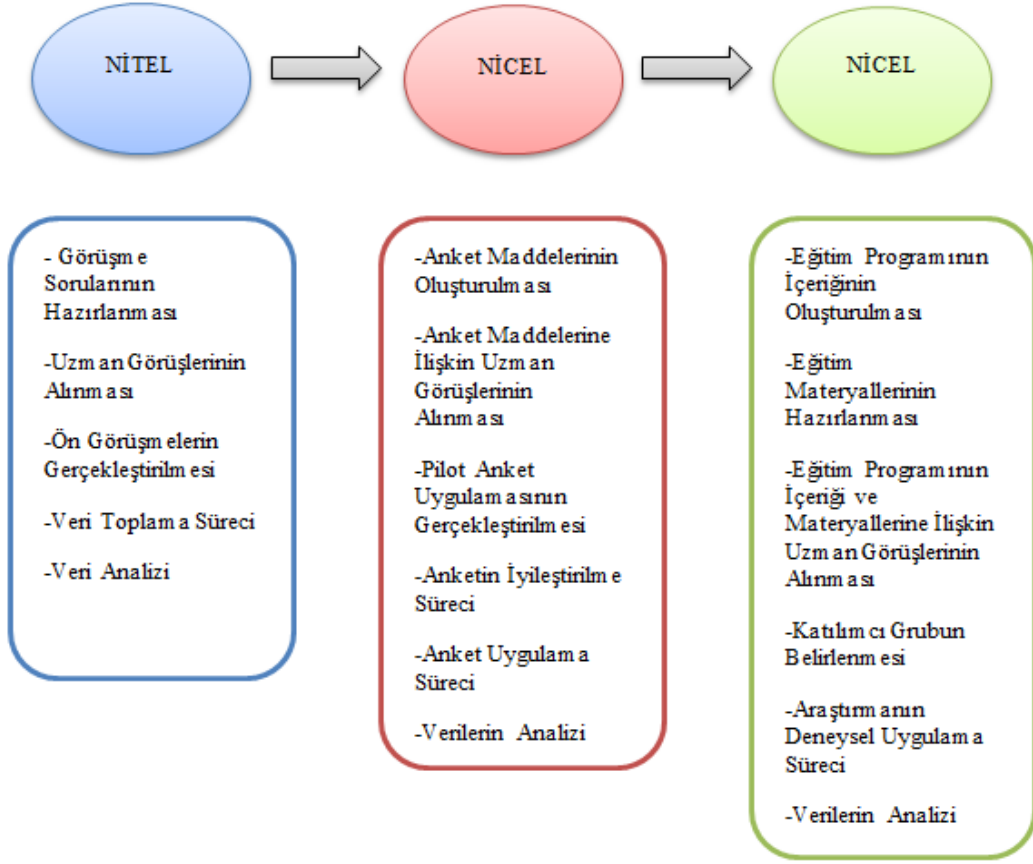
NİTEL

NİCEL

NİCEL

- Görüşme Sorularının Hazırlanması

-Uzman Görüşlerinin Alınması

-Ön Görüşmelerin Gerçekleştirilmesi

-Veri Toplama Süreci

-Veri Analizi

-Anket Maddelerinin Oluşturulması

-Anket Maddelerine İlişkin Uzman Görüşlerinin Alınması

-Pilot Anket Uygulamasının Gerçekleştirilmesi

-Anketin İyileştirilme Süreci

-Anket Uygulama Süreci

-Verilerin Analizi

-Eğitim Programının İçeriğinin Oluşturulması

-Eğitim Materyallerinin Hazırlanması

-Eğitim Programının İçeriği ve Materyallerine İlişkin Uzman Görüşlerinin Alınması

-Katılımcı Grubun Belirlenmesi

-Araştırmanın Deneysel Uygulama Süreci

-Verilerin Analizi